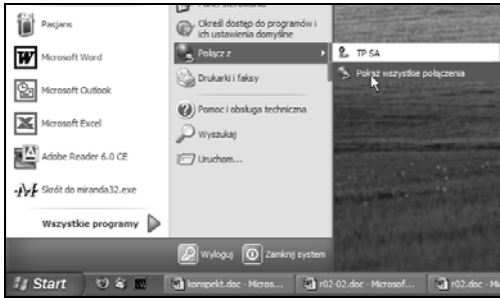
Pasjans

Microsoft Word

Microsoft Outlook

Microsoft Excel

Adobe Reader 6.0 CE

Skrót do miranda32.exe

Wszystkie programy

Określ dostęp do programów i ich ustawienia domyślne

Połącz z

Drukarki i faksy

Pomoc i obsługa techniczna

Wyszukaj

Uruchom...

TP SA

Pokaż wszystkie połączenia

Wyloguj

Zamknij system

Start

konspekt.doc - Micros...

r02-02.doc - Microsof...

r02.doc - Mic